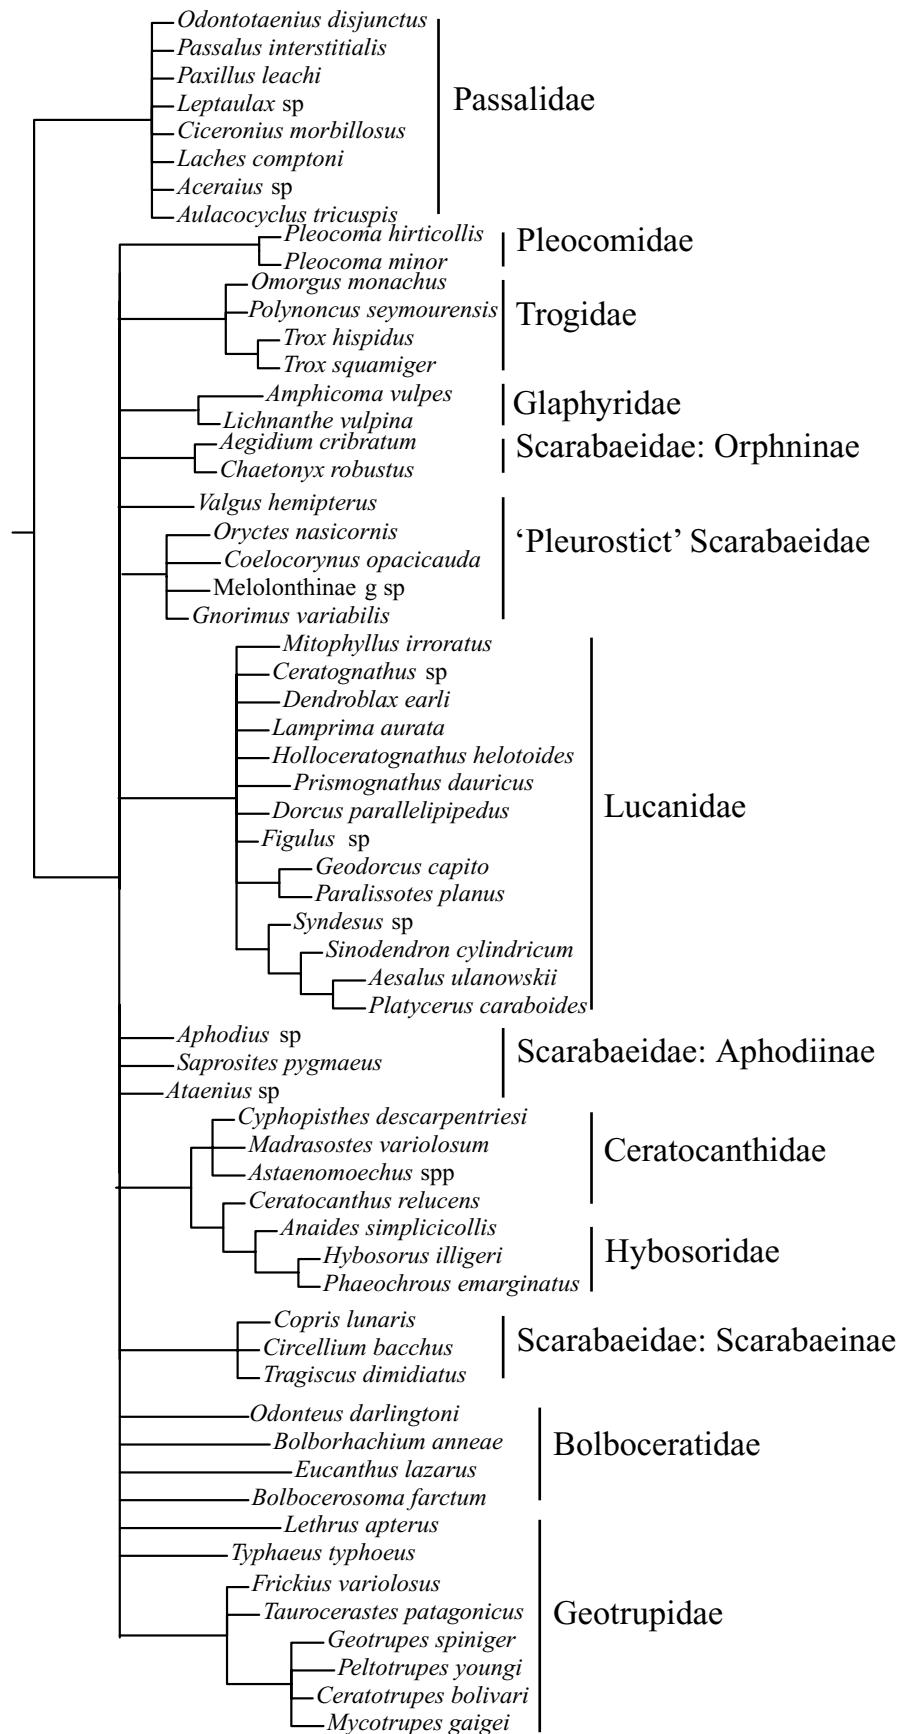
Odontotaenius disjunctus
Passalus interstitialis
Paxillus leachi
Leptaulax sp
Ciceronius morbillosus
Laches comptoni
Aceraius sp
Aulacocyclus tricuspis

Passalidae

Pleocoma hirticollis
Pleocoma minor

Pleocomidae

Omorgus monachus
Polynoncus seymourensis
Trox hispidus
Trox squamiger

Trogidae

Amphicoma vulpes
Lichnanthe vulpina

Glaphyridae

Aegidium cribratum
Chaetonyx robustus

Scarabaeidae: Orphninae

Valgus hemipterus
Oryctes nasicornis
Coelocorynus opacicauda
Melolonthinae g sp
Gnorimus variabilis

'Pleurostict' Scarabaeidae

Mitophyllus irroratus
Ceratognathus sp
Dendroblax earli
Lamprima aurata
Holloceratognathus helotoides
Prismognathus dauricus
Dorcus parallelipipedus
Figulus sp
Geodorcus capito
Paralissotes planus
Syndesus sp
Sinodendron cylindricum
Aesalus ulanowskii
Platycerus caraboides

Lucanidae

Aphodius sp
Saprosites pygmaeus
Ataenius sp

Scarabaeidae: Aphodiinae

Cyphopisthes descarpentriesi
Madrasostes variolosum
Astaenomoechus spp
Ceratocanthus relucens

Ceratocanthidae

Anaides simplicicollis
Hybosorus illigeri
Phaeochrous emarginatus

Hybosoridae

Copris lunaris
Circellium bacchus
Tragiscus dimidiatus

Scarabaeidae: Scarabaeinae

Odonteus darlingtoni
Bolborhachium anneae
Eucanthus lazarus
Bolbocerosoma farctum

Bolboceratidae

Lethrus apterus
Typhaeus typhoeus
Frickius variolosus
Taurocerastes patagonicus
Geotrupes spiniger
Peltotrupes youngi
Ceratotrupes bolivari
Mycotrupes gaigei

Geotrupidae